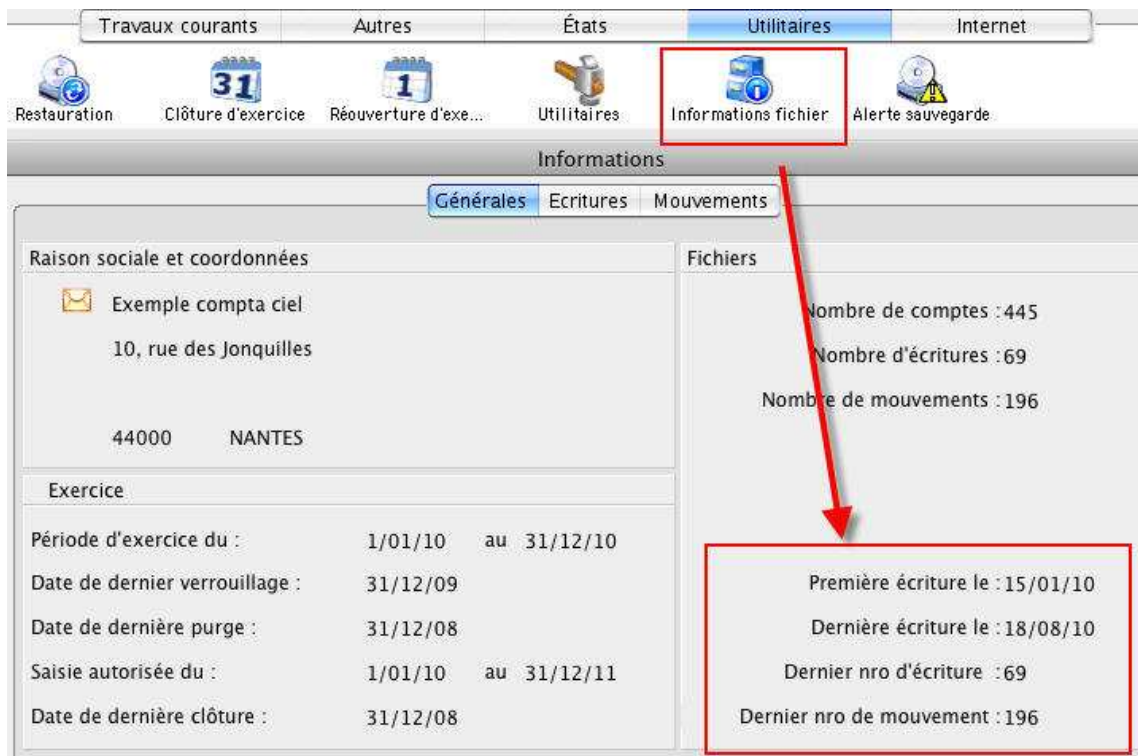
Travaux courants | Autres | États | Utilitaires | Internet

31

1

Restauration
Clôture d'exercice
Réouverture d'exe...
Utilitaires
Informations fichier
Alerte sauvegarde

Informations

Générales | Ecritures | Mouvements

Raison sociale et coordonnées

Exemple compta ciel

10, rue des Jonquilles

44000 NANTES

Exercice

Période d'exercice du : 1/01/10 au 31/12/10

Date de dernier verrouillage : 31/12/09

Date de dernière purge : 31/12/08

Saisie autorisée du : 1/01/10 au 31/12/11

Date de dernière clôture : 31/12/08

Fichiers

Nombre de comptes : 445

Nombre d'écritures : 69

Nombre de mouvements : 196

Première écriture le : 15/01/10

Dernière écriture le : 18/08/10

Dernier nro d'écriture : 69

Dernier nro de mouvement : 196